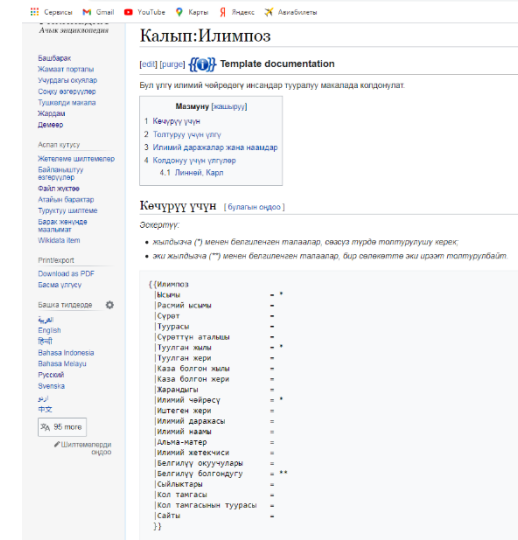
Сервисы Gmail YouTube Карты Яндекс Авиабилеты

Ачык энциклопедия

Башбарак
Жамаат порталы
Учурдагы окуялар
Соңку өзгөрүүлөр
Туш келди макала
Жардам
Демөө

Аспап кутусу
Жетелеме шилтемелер
Байланыштуу өзгөрүүлөр
Файл жүктөө
Атайын барактар
Туруктуу шилтеме
Барак жөнүндө маалымат
Wikidata item

Printlexport
Download as PDF
Басма үлгүсү

Башка тилдерде
العربية
English
हिन्दी
Bahasa Indonesia
Bahasa Melayu
Русский
Svenska
اردو
中文
95 more
Шилтемелерди оңдоо

Калып:Илимпоз

[edit] [purge] Template documentation

Бул үлгү илимий чөйрөдөгү инсандар тууралуу макалада колдонулат.

Мазмуну [жашыруу]
1 Көчүрүү үчүн
2 Толтуруу үчүн үлгү
3 Илимий даражалар жана наамдар
4 Колдонуу үчүн үлгүлөр
4.1 Линней, Карл

Көчүрүү үчүн [булагын оңдоо]

Эскертүү:
• жылдызча (*) менен белгиленген талаалар, сөзсүз түрдө толтурулушу керек;
• эки жылдызча (**) менен белгиленген талаалар, бир өлкөнөтө эки ирээт толтурулбайт.

{{Илимпоз
|Аты = *
|Расмий аты =
|Сүрөт =
|Туурасы =
|Сүрөттүн аталышы =
|Туулган жылы = *
|Туулган жери =
|Каза болгон жылы =
|Каза болгон жери =
|Жарандыгы =
|Илимий чөйрөсү = *
|Иштеген жери =
|Илимий даражасы =
|Илимий наамы =
|Альма-матер =
|Илимий жетекчиси =
|Белгилүү окуучулары =
|Белгилүү болгондугу = **
|Сыйлыктары =
|Кол тамгасы =
|Кол тамгасынын туурасы =
|Сайты =
}}